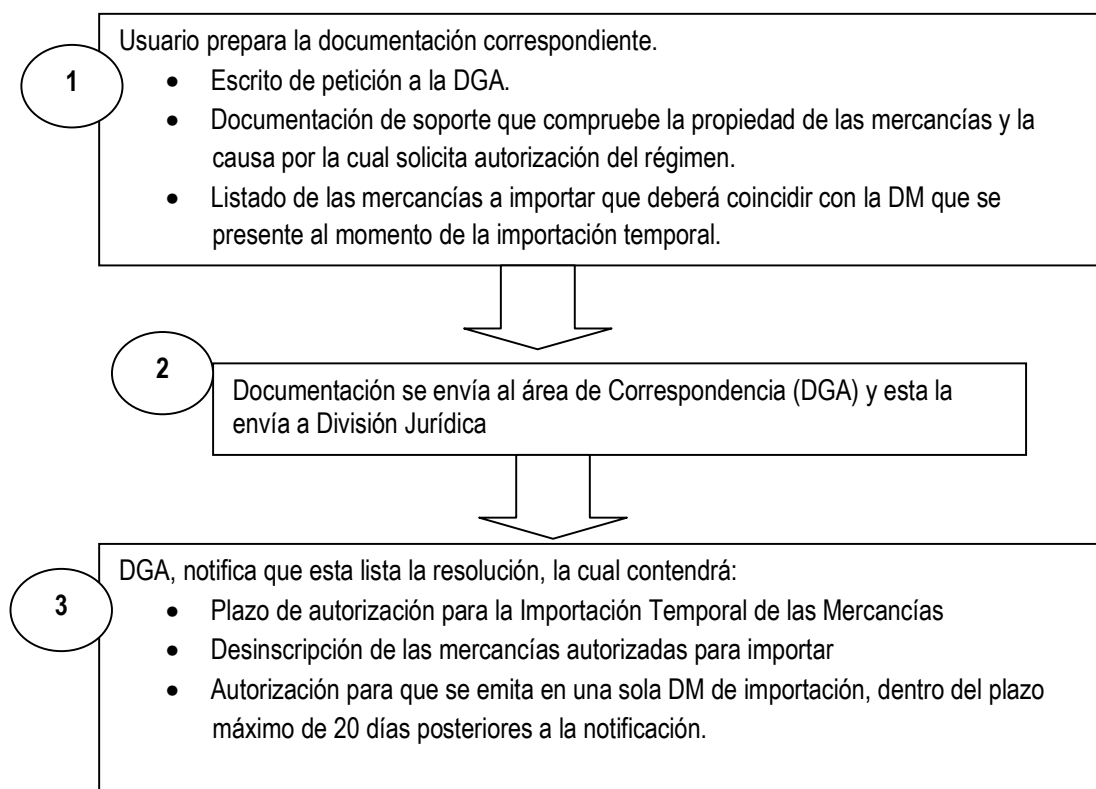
1

Usuario prepara la documentación correspondiente.

- Escrito de petición a la DGA.
- Documentación de soporte que compruebe la propiedad de las mercancías y la causa por la cual solicita autorización del régimen.
- Listado de las mercancías a importar que deberá coincidir con la DM que se presente al momento de la importación temporal.

2

Documentación se envía al área de Correspondencia (DGA) y esta la envía a División Jurídica

3

DGA, notifica que esta lista la resolución, la cual contendrá:

- Plazo de autorización para la Importación Temporal de las Mercancías
- Desinscripción de las mercancías autorizadas para importar
- Autorización para que se emita en una sola DM de importación, dentro del plazo máximo de 20 días posteriores a la notificación.